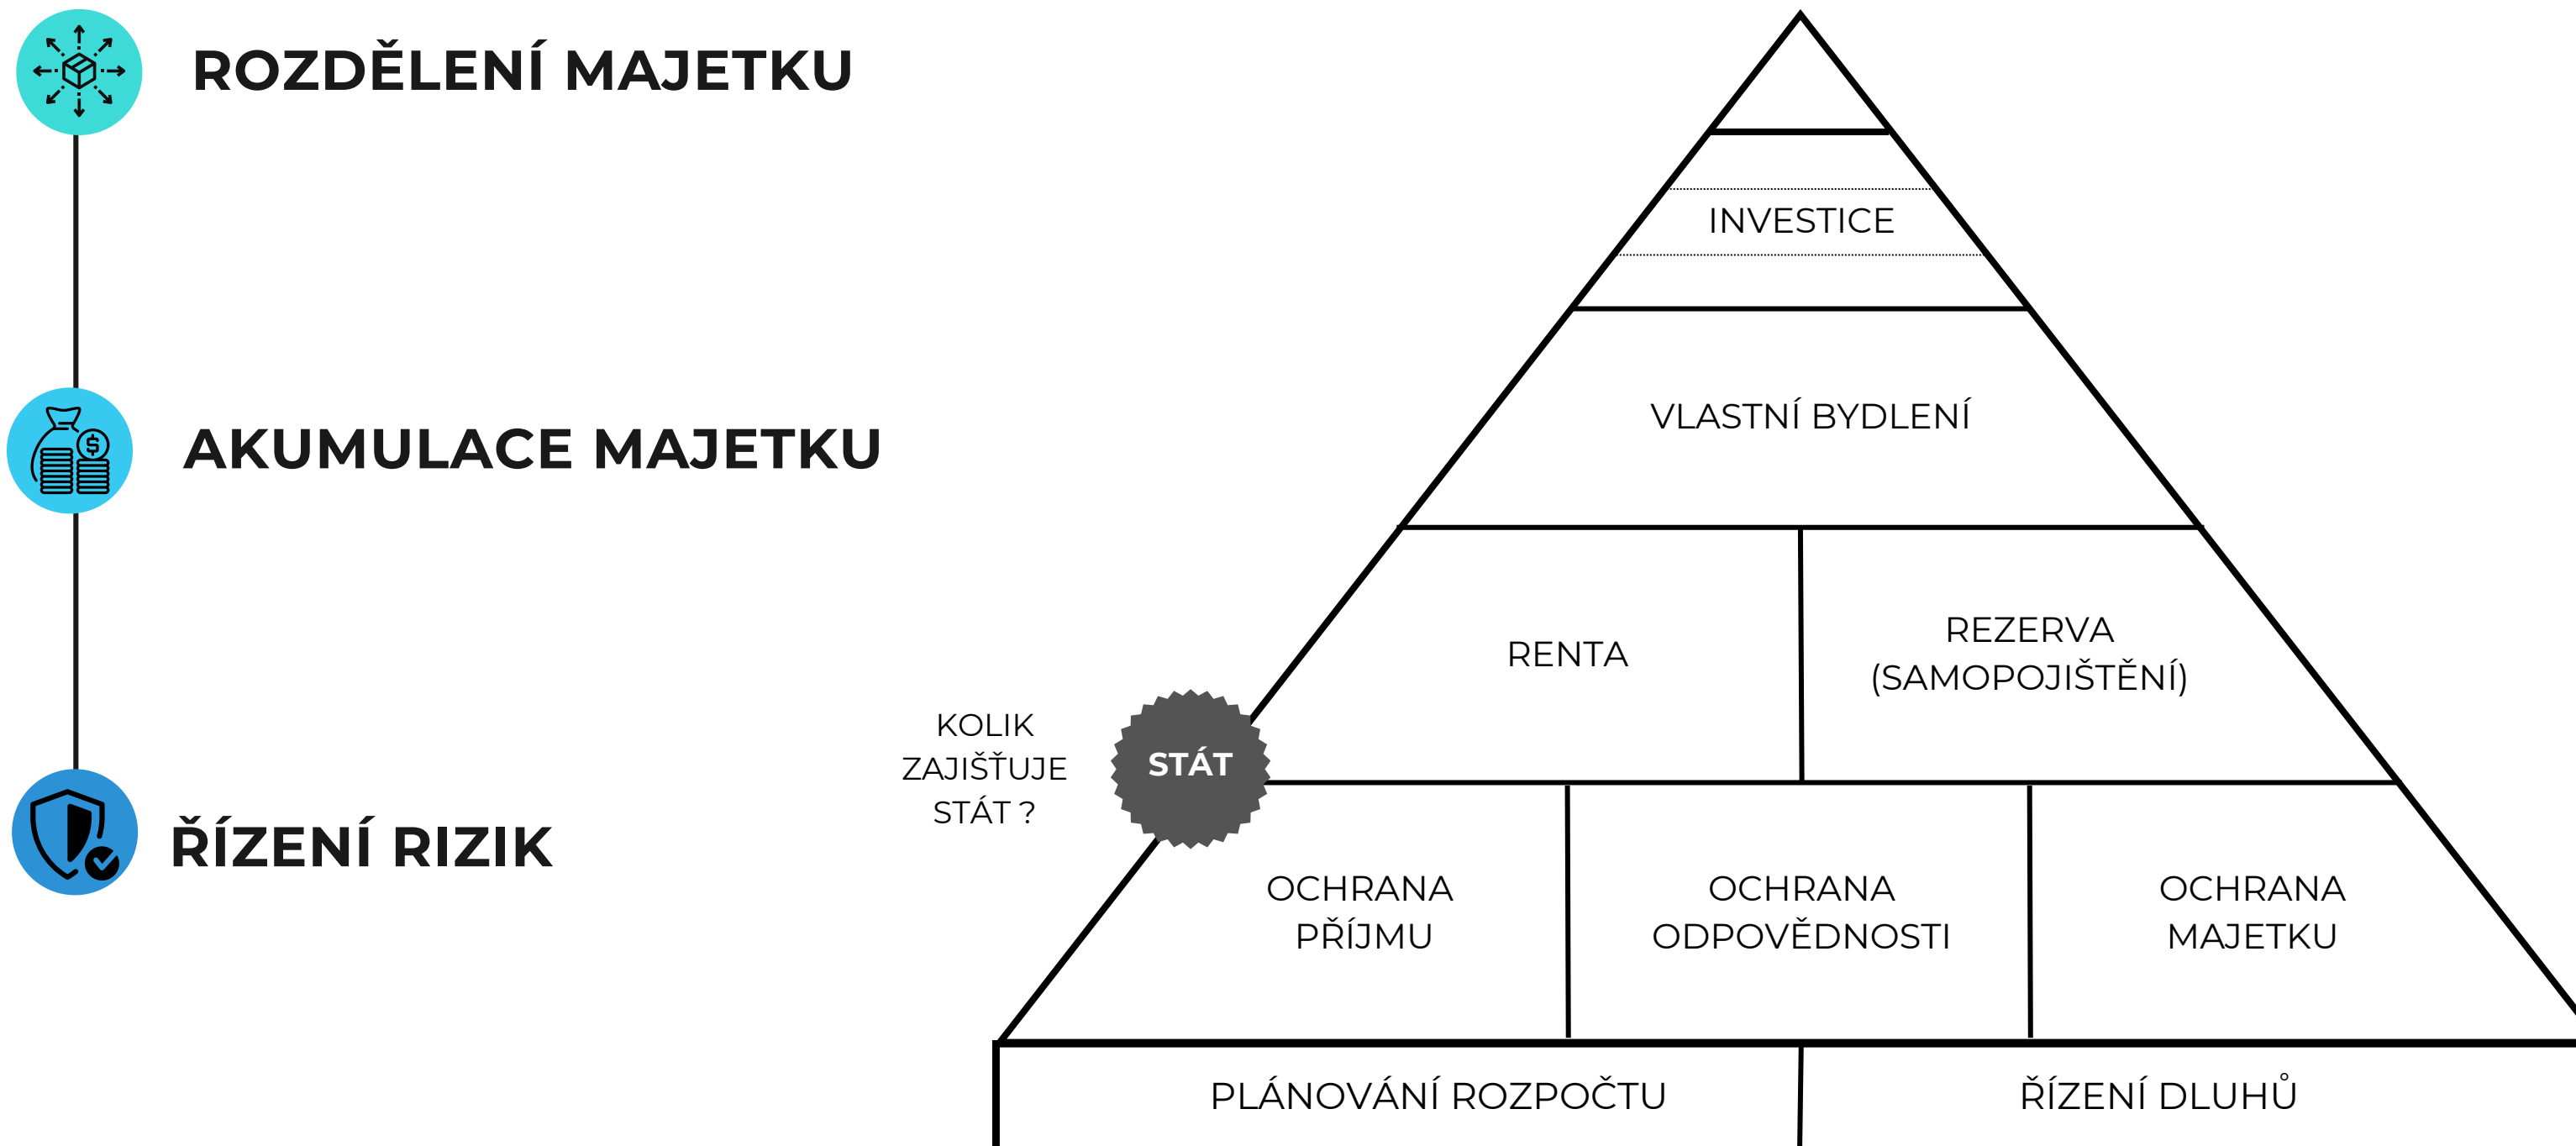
ROZDĚLENÍ MAJETKU

AKUMULACE MAJETKU

ŘÍZENÍ RIZIK

INVESTICE

VLASTNÍ BYDLENÍ

RENTA

REZERVA (SAMOPOJIŠTĚNÍ)

KOLIK ZAJIŠŤUJE STÁT ?

STÁT

OCHRANA PŘÍJMU

OCHRANA ODPOVĚDNOSTI

OCHRANA MAJETKU

PLÁNOVÁNÍ ROZPOČTU

ŘÍZENÍ DLUHŮ